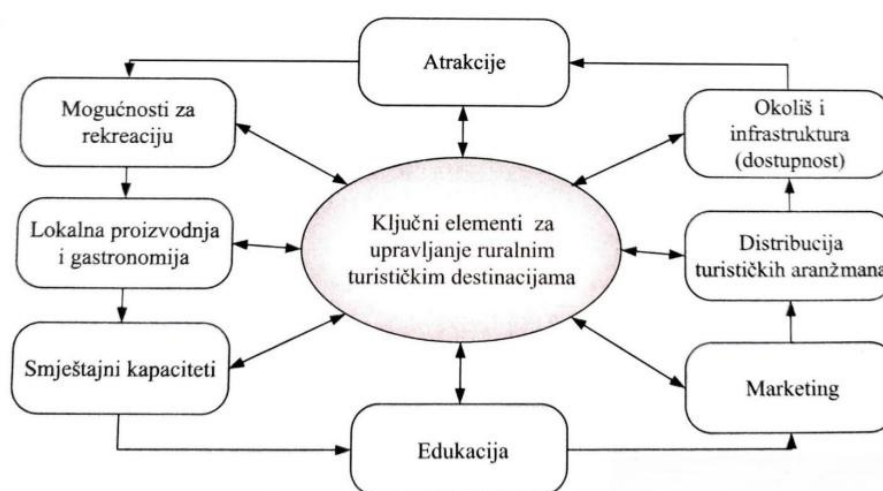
Atrakcije

Mogućnosti za rekreaciju

Okoliš i infrastruktura (dostupnost)

Ključni elementi za upravljanje ruralnim turističkim destinacijama

Lokalna proizvodnja i gastronomija

Distribucija turističkih aranžmana

Smještajni kapaciteti

Marketing

Edukacija